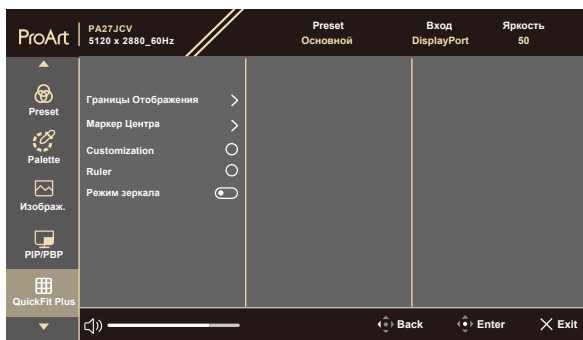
ProArt | PA27JCV 5120 x 2880_60Hz

Preset Основной

Вход DisplayPort

Яркость 50

Preset

Palette

Изображ.

PIP/PBP

QuickFit Plus

Границы Отображения

Маркер Центра

Customization

Ruler

Режим зеркала

Back

Enter

Exit